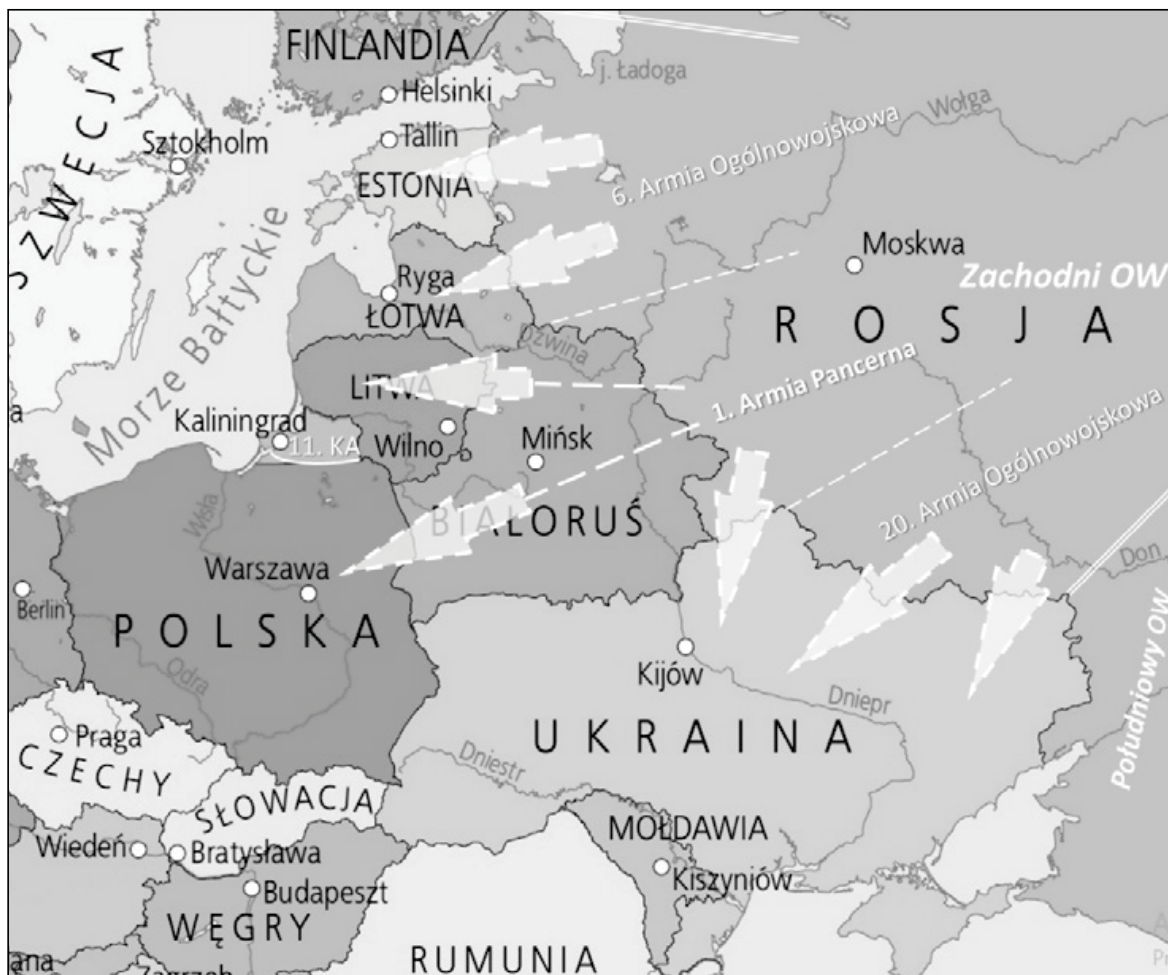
FINLANDIA
SZWECJA
j. Ładoga
Helsinki
Tallin
Sztokholm
Wołga
6. Armia Ogólnowojskowa
ESTONIA
Moskwa
Zachodni OW
Ryga
ŁOTWA
Morze Bałtyckie
ROSJA
Dźwina
LITWA
1. Armia Pancerna
a
Kaliningrad
11. KA
Wilno
Mińsk
20. Armia Ogólnowojskowa
Wisła
BIAŁORUŚ
Warszawa
Berlin
Don
POLSKA
Południowy OW
Odra
Kijów
Dniepr
Praga
UKRAINA
CZECHY
Dniestr
SŁOWACJA
MOŁDAWIA
Wiedeń
Bratysława
Kiszyniów
Budapeszt
WĘGRY
ana
Zagrzeb
RUMUNIA